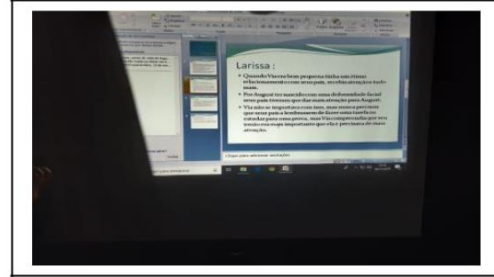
Larissa :

• Quando Via era bem pequena tinha um ótimo relacionamento com seus pais, recebia atenção toda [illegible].

• Por August ter nascido com uma deformidade facial seus pais tiveram que dar mais atenção para August.

• Via não se importava com isso, mas mesmo percebeu que seus pais a lembravam de fazer uma tarefa ou estudar para uma prova, mas Via compreendia que seu irmão era mais importante que ela e precisava de mais atenção.

Clique para adicionar anotações